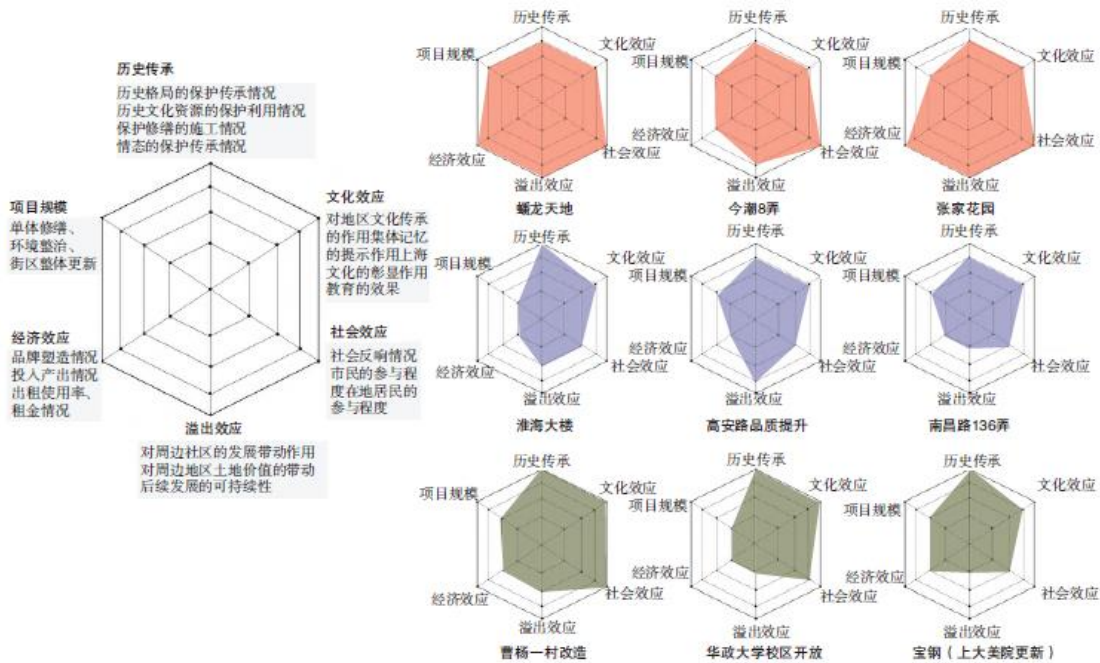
历史传承
历史格局的保护传承情况
历史文化资源的保护利用情况
保护修缮的施工情况
情态的保护传承情况

项目规模
单体修缮、
环境整治、
街区整体更新

文化效应
对地区文化传承的作用集体记忆的提示作用上海文化的彰显作用教育的效果

经济效应
品牌塑造情况
投入产出情况
出租使用率、
租金情况

社会效应
社会反响情况
市民的参与程度在地居民的参与程度

溢出效应
对周边社区的发展带动作用
对周边地区土地价值的带动
后续发展的可持续性

历史传承 文化效应 社会效应 溢出效应 经济效应 项目规模
蟠龙天地

历史传承 文化效应 社会效应 溢出效应 经济效应 项目规模
今潮8弄

历史传承 文化效应 社会效应 溢出效应 经济效应 项目规模
张家花园

历史传承 文化效应 社会效应 溢出效应 经济效应 项目规模
淮海大楼

历史传承 文化效应 社会效应 溢出效应 经济效应 项目规模
高安路品质提升

历史传承 文化效应 社会效应 溢出效应 经济效应 项目规模
南昌路136弄

历史传承 文化效应 社会效应 溢出效应 经济效应 项目规模
曹杨一村改造

历史传承 文化效应 社会效应 溢出效应 经济效应 项目规模
华政大学校区开放

历史传承 文化效应 社会效应 溢出效应 经济效应 项目规模
宝钢（上大美院更新）